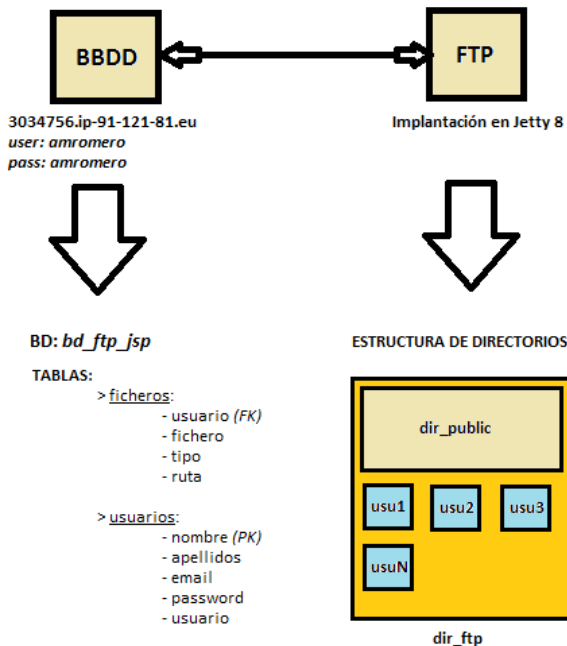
BBDD

FTP

3034756.ip-91-121-81.eu
user: amromero
pass: amromero

Implantación en Jetty 8

BD: bd_ftp_jsp

TABLAS:
> ficheros:
- usuario (FK)
- fichero
- tipo
- ruta

> usuarios:
- nombre (PK)
- apellidos
- email
- password
- usuario

ESTRUCTURA DE DIRECTORIOS

dir_public

usu1
usu2
usu3
usuN

dir_ftp